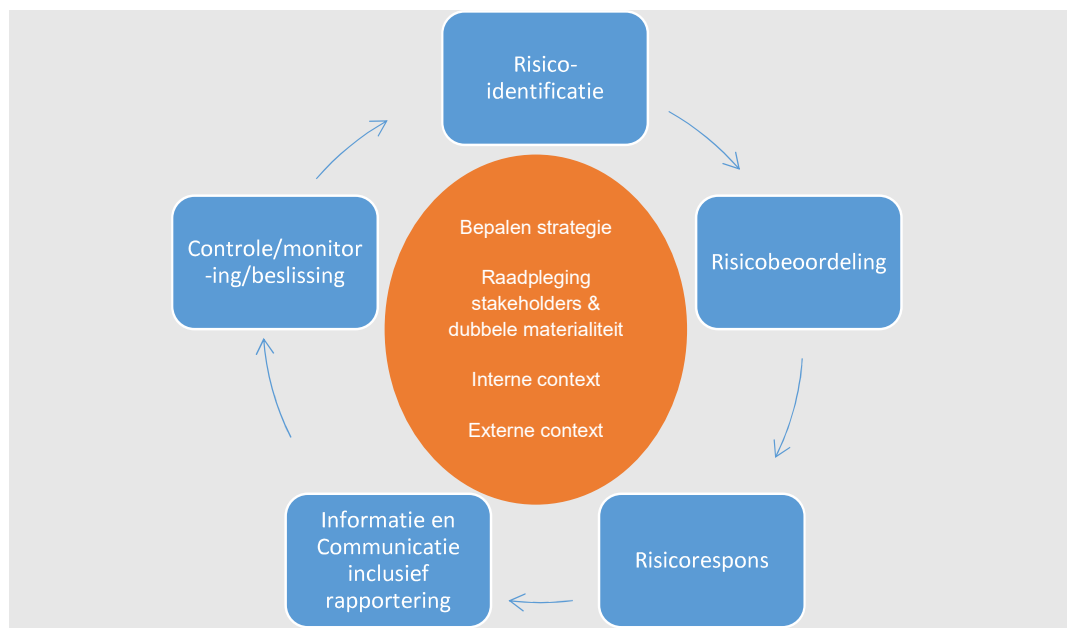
Risico-identificatie

Risicobeoordeling

Risicorespons

Informatie en Communicatie inclusief rapportering

Controle/monitor-ing/beslissing

Bepalen strategie

Raadpleging stakeholders & dubbele materialiteit

Interne context

Externe context